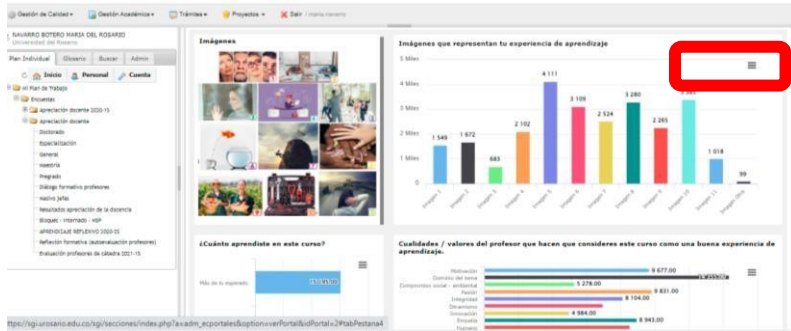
Gestión de Calidad ▾ Gestión Académica ▾ Trámites ▾ Proyectos ▾ Salir | menú navarro

NAVARRO BOTERO MARIA DEL ROSARIO
Universidad del Rosario

Plan Individual | Glosario | Buscar | Admin

Inicio | Personal | Cuenta

Mi Plan de Trabajo
Encuestas
apreciación docente 2020-1S
apreciación docente
Doctorado
Especialización
General
Maestría
Pregrado
Diálogo formativo profesores
Nuevo jefes
Resultados apreciación de la docencia
Bloques - internado - HSP
APRECIACIÓN REFLEXIVO 2020-2S
Reflexión formativa (autoevaluación profesores)
Evaluación profesores de cátedra 2021-1S

Imágenes

Imágenes que representan tu experiencia de aprendizaje

5 Miles
4 Miles
3 Miles
2 Miles
1 Miles
0

1 549 | 1 672 | 683 | 2 102 | 4 111 | 3 109 | 2 524 | 3 280 | 2 265 | 3 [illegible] | 1 018 | 99

Imagen 1, Imagen 2, Imagen 3, Imagen 4, Imagen 5, Imagen 6, Imagen 7, Imagen 8, Imagen 9, Imagen 10, Imagen 11, Imagen 12

¿Cuánto aprendiste en este curso?

Más de lo esperado 19 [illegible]

Cualidades / valores del profesor que hacen que consideres este curso como una buena experiencia de aprendizaje.

Motivación 9 677.00
Dominio del tema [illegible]
Compromiso social - ambiental 5 278.00
Pasión 8 831.00
Integridad 8 104.00
Dinamismo
Innovación 4 984.00
Empatía 8 943.00
Paciencia

https://sgi.urosario.edu.co/sgi/secciones/index.php?a=adm_ecportales&option=verPortal&idPortal=2#tabPestana4